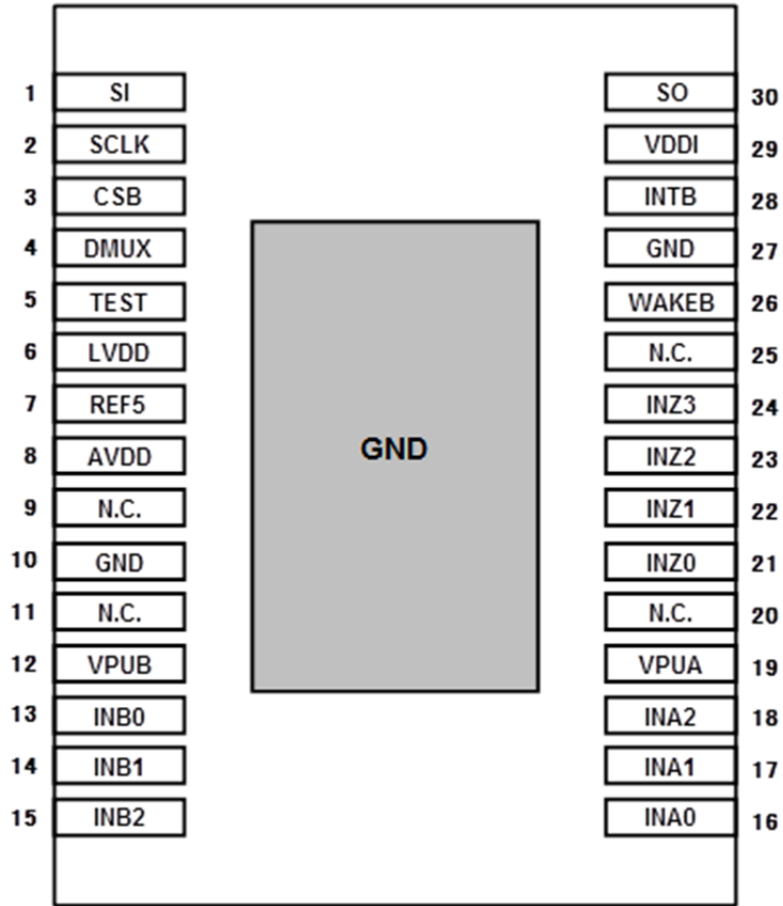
1 SI
2 SCLK
3 CSB
4 DMUX
5 TEST
6 LVDD
7 REF5
8 AVDD
9 N.C.
10 GND
11 N.C.
12 VPUB
13 INB0
14 INB1
15 INB2

GND

SO 30
VDDI 29
INTB 28
GND 27
WAKEB 26
N.C. 25
INZ3 24
INZ2 23
INZ1 22
INZ0 21
N.C. 20
VPUA 19
INA2 18
INA1 17
INA0 16